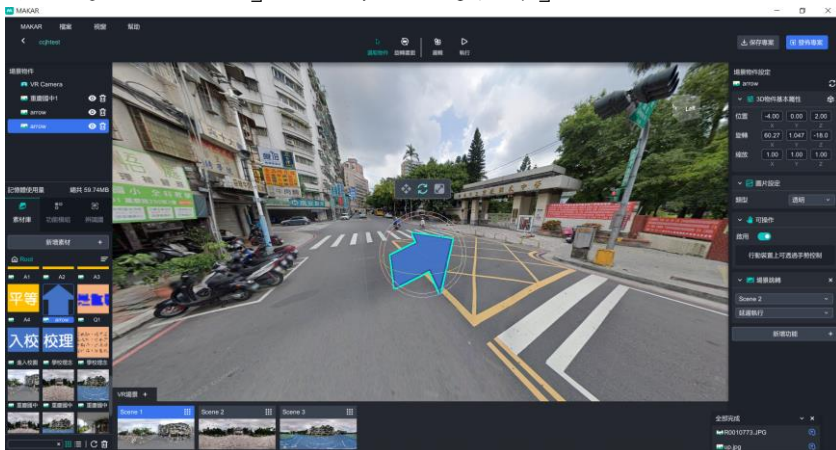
MAKAR 檔案 視窗 幫助

cjjtest

選取物件 旋轉畫面 運動 執行

保存專案 發佈專案

場景物件
VR Camera
重疊圖片1
arrow
arrow

記憶體使用量 總共 59.74MB

素材庫 可控模組 路徑圖

新增素材

Root

A1 A2 A3
平等
A4 arrow Q1
入校 校理
進入校園 學校簡介 學校簡介
景觀圖片 景觀圖片 景觀圖片

Left

場景物件設定
arrow
3D物件基本屬性
位置 -4.00 0.00 2.00
旋轉 60.27 1.047 -18.0
縮放 1.00 1.00 1.00

圖片設定
類型 透明

可操作
啟用
行動裝置上可透過手勢控制

場景跳轉
Scene 2
延遲執行

新增功能

VR場景
Scene 1 Scene 2 Scene 3

全部完成
R0010773.JPG
up.jpg